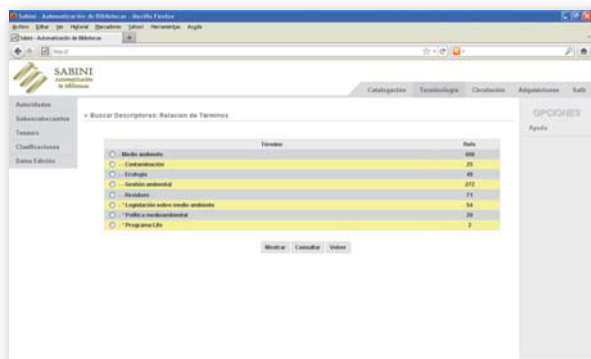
Sabini - Automatización de Bibliotecas - Mozilla Firefox
Archivo Editar Ver Historial Marcadores Yahoo! Herramientas Ayuda
Sabini - Automatización de Bibliotecas
http://

SABINI
Automatización de Bibliotecas

Catalogación Terminología Circulación Adquisiciones Salir

Autoridades
Subencabezamientos
Tesauro
Clasificaciones
Datos Edición

» Buscar Descriptores: Relacion de Términos

OPCIONES
Ayuda

| | Término | Refs |
|---|---|---|
| ○ | Medio ambiente | 498 |
| ○ | – Contaminación | 25 |
| ○ | – Ecología | 45 |
| ○ | – Gestión ambiental | 272 |
| ○ | – Residuos | 71 |
| ○ | * Legislación sobre medio ambiente | 54 |
| ○ | * Política medioambiental | 29 |
| ○ | * Programa Life | 2 |

Mostrar Consultar Volver